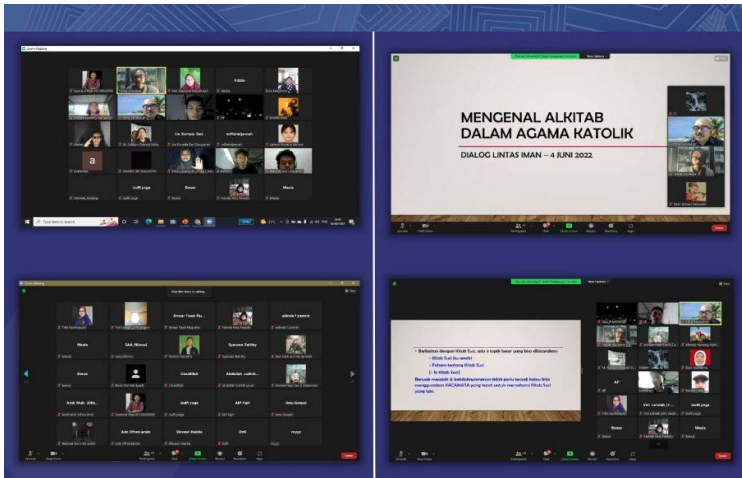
MENGENAL ALKITAB DALAM AGAMA KATOLIK

DIALOG LINTAS IMAN – 4 JUNI 2022

Fildis

a

tiuff_yoga

Bosse

Moula

Ahmad Yusuf Ha...

Syarafina Rafidby

Abdullah_aolbih

Andi Aziz, Alfa...

Ade Oframanda

Ghimar Habibu

Dwli

Bosse

AP

Vivi_adelik jukl...

tiuff_yoga

Moula

Leave